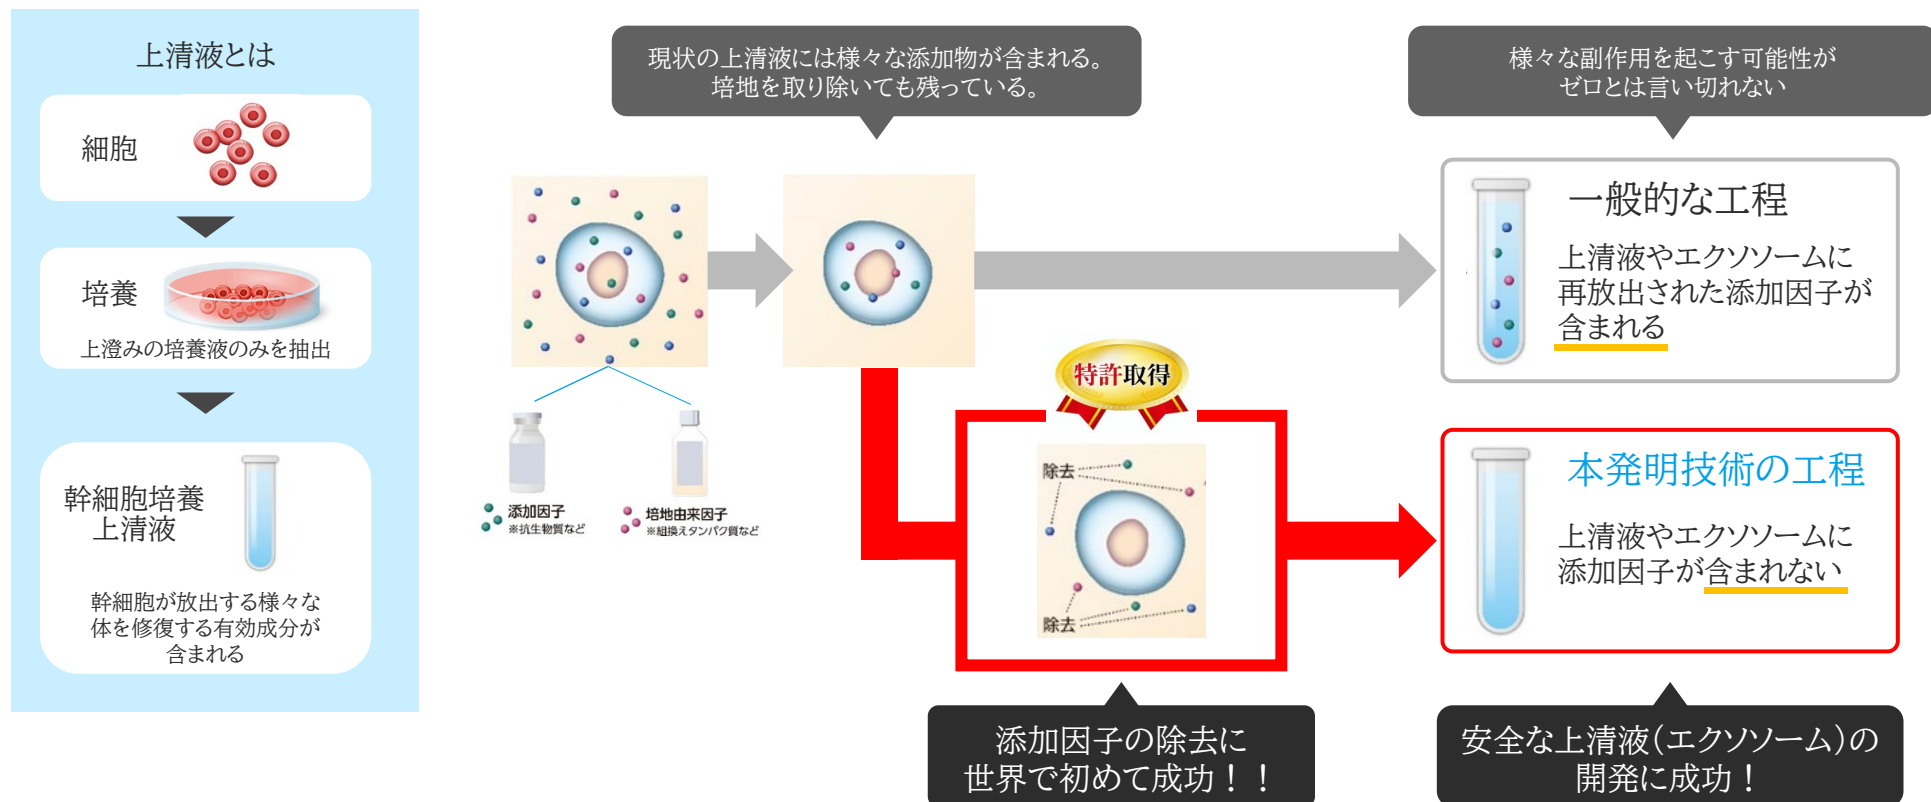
上清液とは

細胞

培養

上澄みの培養液のみを抽出

幹細胞培養
上清液

幹細胞が放出する様々な体を修復する有効成分が含まれる

現状の上清液には様々な添加物が含まれる。
培地を取り除いても残っている。

添加因子
※抗生物質など

培地由来因子
※組換えタンパク質など

様々な副作用を起こす可能性が
ゼロとは言い切れない

一般的な工程

上清液やエクソソームに再放出された添加因子が含まれる

特許取得

除去

除去

本発明技術の工程

上清液やエクソソームに添加因子が含まれない

添加因子の除去に
世界で初めて成功！！

安全な上清液（エクソソーム）の
開発に成功！